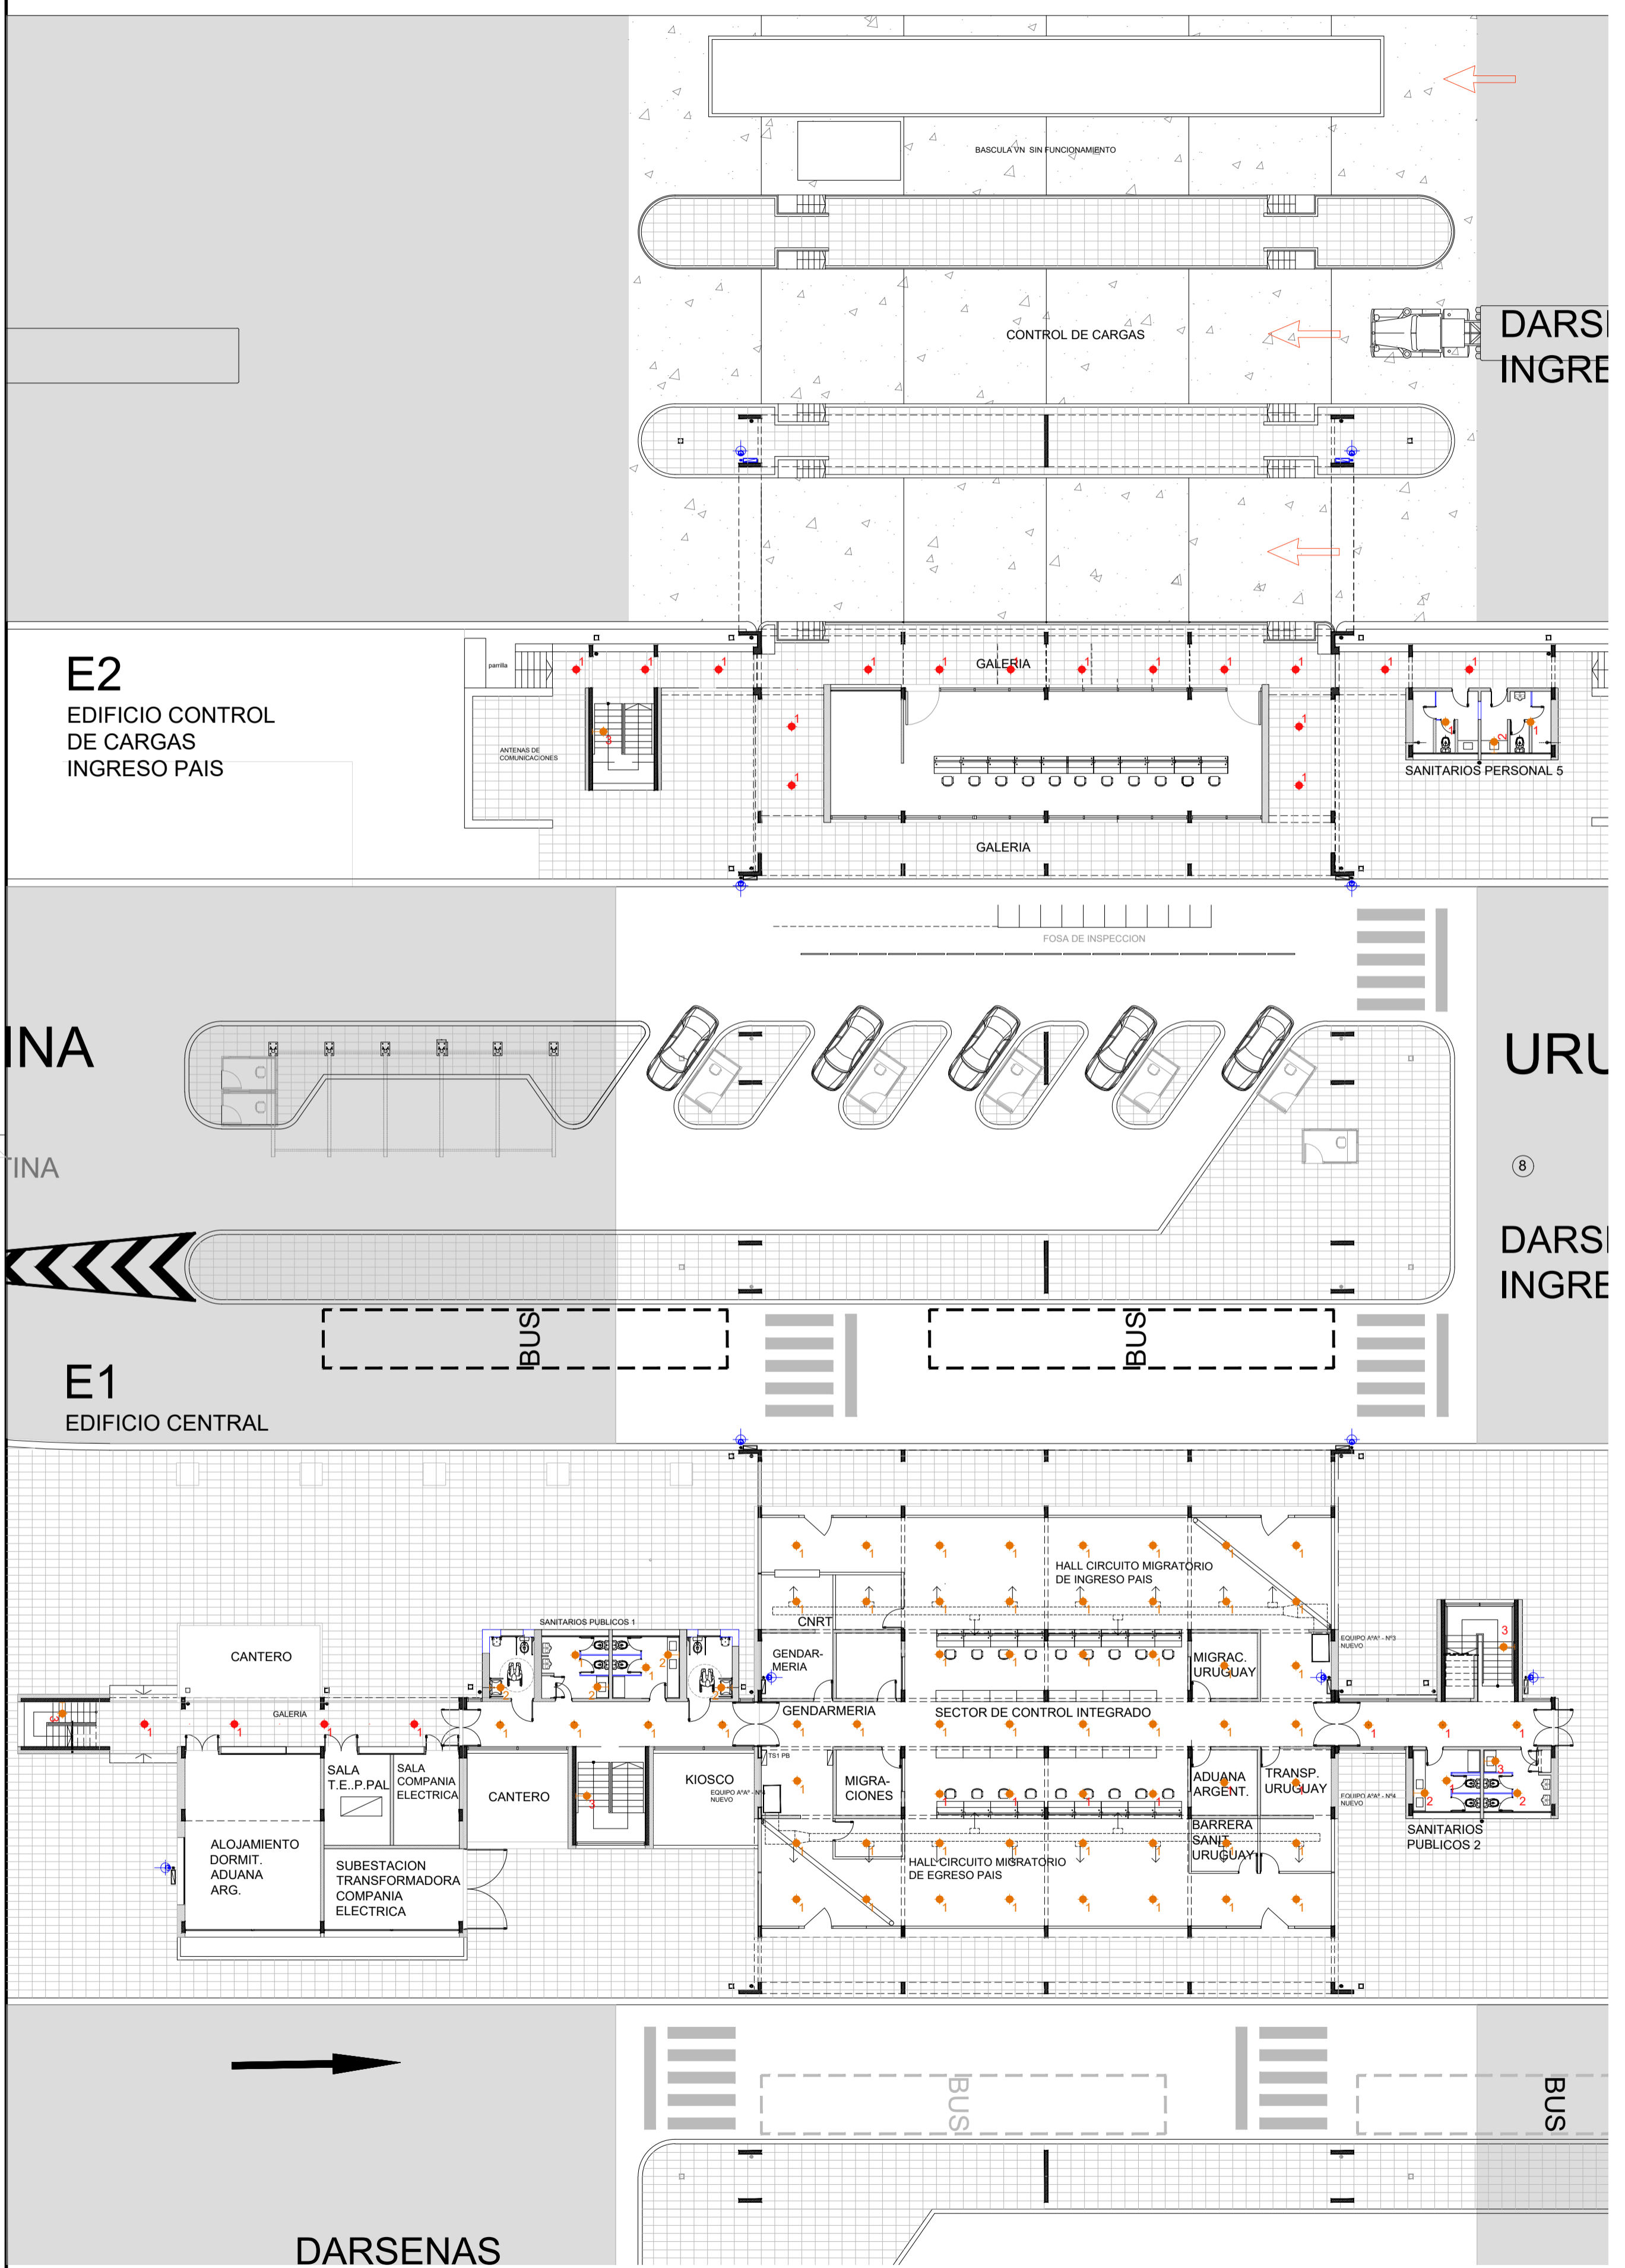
BASCULA VN SIN FUNCIONAMIENTO

CONTROL DE CARGAS

DARS
INGRE

E2
EDIFICIO CONTROL DE CARGAS INGRESO PAIS

parrilla

ANTENAS DE COMUNICACIONES

GALERIA

SANITARIOS PERSONAL 5

GALERIA

FOSA DE INSPECCION

INA

URU

TINA

8

DARS
INGRE

BUS

BUS

E1
EDIFICIO CENTRAL

HALL CIRCUITO MIGRATORIO DE INGRESO PAIS

SANITARIOS PUBLICOS 1

CNRT

EQUIPO A°A° - N°3 NUEVO

CANTERO

GENDAR-MERIA

MIGRAC. URUGUAY

GALERIA

GENDARMERIA

SECTOR DE CONTROL INTEGRADO

SALA T.E..P.PAL

SALA COMPANIA ELECTRICA

CANTERO

KIOSCO

EQUIPO A°A° - N° NUEVO

TS1 PB

MIGRA-CIONES

ADUANA ARGENT.

TRANSP. URUGUAY

EQUIPO A°A° - N°4 NUEVO

SANITARIOS PUBLICOS 2

ALOJAMIENTO DORMIT. ADUANA ARG.

SUBESTACION TRANSFORMADORA COMPANIA ELECTRICA

HALL CIRCUITO MIGRATORIO DE EGRESO PAIS

BARRERA SANIT. URUGUAY

BUS

BUS

DARSENAS